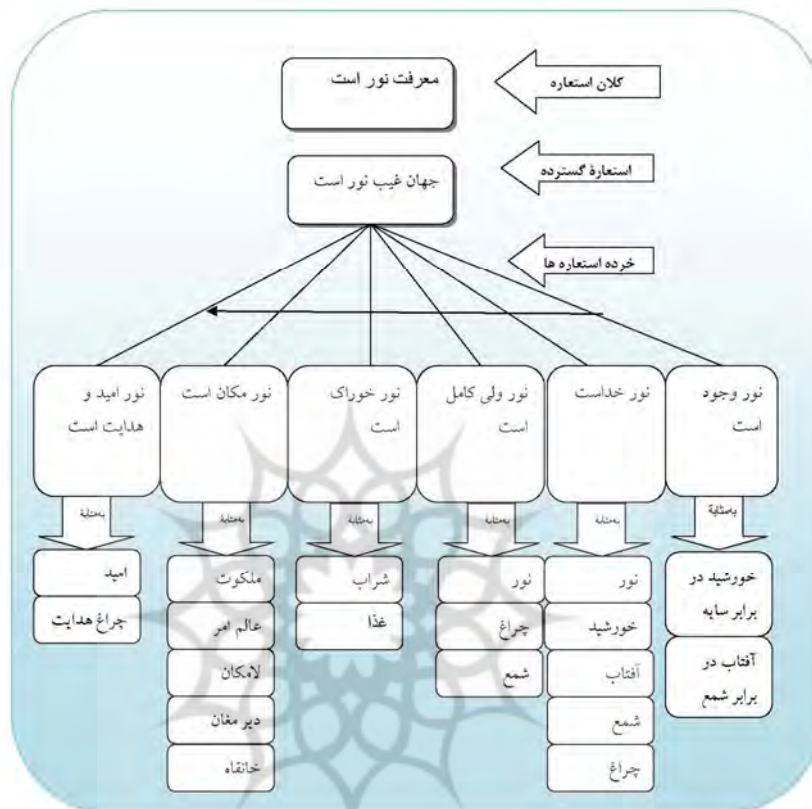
کلان استعاره
معرفت نور است

استعارهٔ گسترده
جهان غیب نور است

خرده استعاره ها

نور وجود است
به‌مثابهٔ
خورشید در برابر سایه
آفتاب در برابر شمع

نور خداست
به‌مثابهٔ
نور
خورشید
آفتاب
شمع
چراغ

نور ولی کامل است
به‌مثابهٔ
نور
چراغ
شمع

نور خوراک است
به‌مثابهٔ
شراب
غذا

نور مکان است
به‌مثابهٔ
ملکوت
عالم امر
لامکان
دیر مغان
خانقاه

نور امید و هدایت است
به‌مثابهٔ
امید
چراغ هدایت